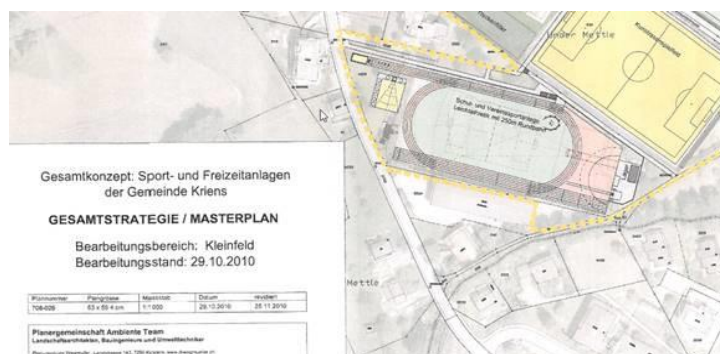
Gesamtkonzept: Sport- und Freizeitanlagen der Gemeinde Kriens

GESAMTSTRATEGIE / MASTERPLAN

Bearbeitungsbereich: Kleinfeld
Bearbeitungsstand: 29.10.2010

| Plannummer | Plangrösse | Massstab | Datum | revidiert |
|---|---|---|---|---|
| 708-026 | 63 x 59.4 cm | 1:1000 | 29.10.2010 | 25.11.2010 |

Planergemeinschaft Ambiente Team
Landschaftsarchitekten, Bauingenieure und Umwelttechniker

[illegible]

Unter Mettle

Kunstrasenspielfeld

Schul- und Vereinssportanlage Leichtathletik mit 250m Rundbahn

Mettle